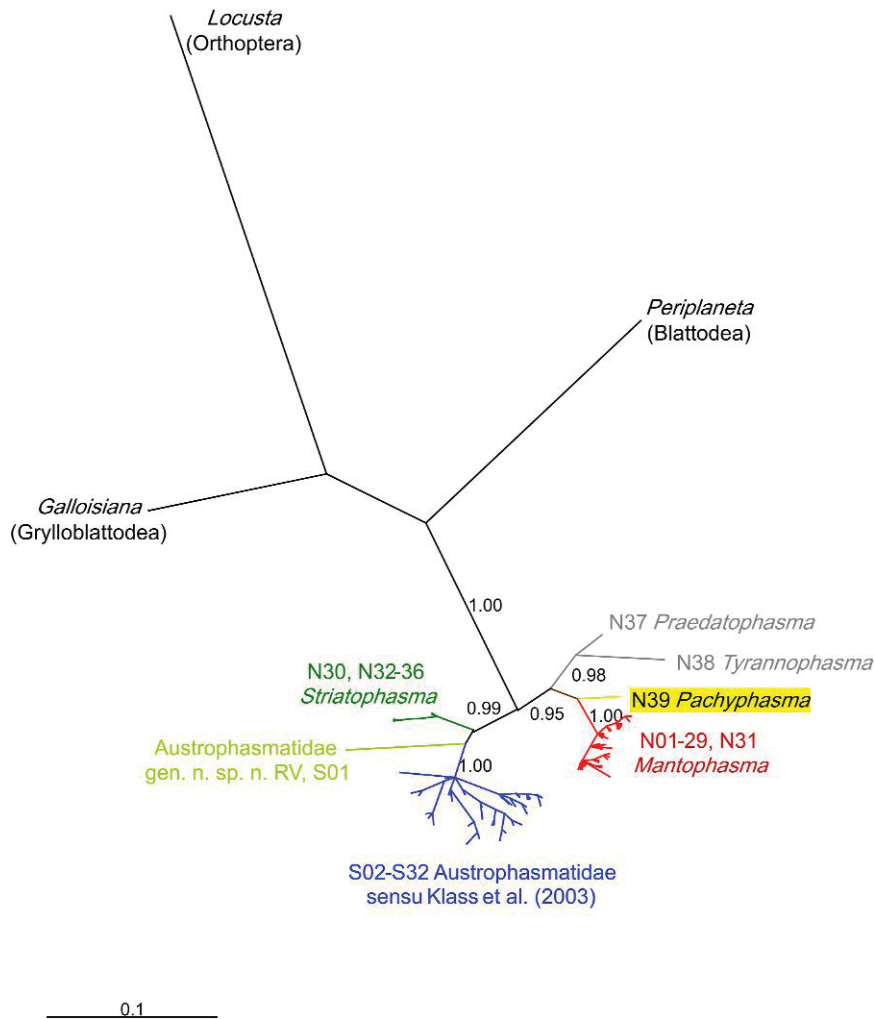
*Locusta*
(Orthoptera)

*Periplaneta*
(Blattodea)

*Galloisiana*
(Grylloblattodea)

1.00

N37 *Praedatophasma*

N38 *Tyrannophasma*

0.98

N30, N32-36
*Striatophasma*

0.99

N39 *Pachyphasma*

0.95

1.00

N01-29, N31
*Mantophasma*

Austrophasmatidae
gen. n. sp. n. RV, S01

1.00

S02-S32 Austrophasmatidae
sensu Klass et al. (2003)

0.1